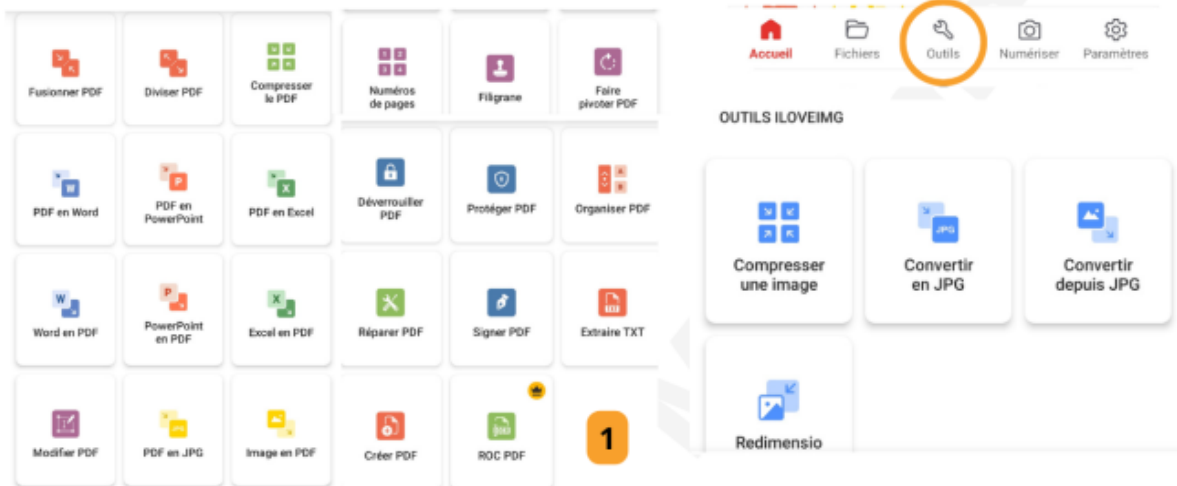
Fusionner PDF
Diviser PDF
Compresser le PDF
Numéros de pages
Filigrane
Faire pivoter PDF
PDF en Word
PDF en PowerPoint
PDF en Excel
Déverrouiller PDF
Protéger PDF
Organiser PDF
Word en PDF
PowerPoint en PDF
Excel en PDF
Réparer PDF
Signer PDF
Extraire TXT
Modifier PDF
PDF en JPG
Image en PDF
Créer PDF
ROC PDF
1

Accueil
Fichiers
Outils
Numériser
Paramètres

OUTILS ILOVEIMG

Compresser une image
JPG
Convertir en JPG
Convertir depuis JPG
Redimensio